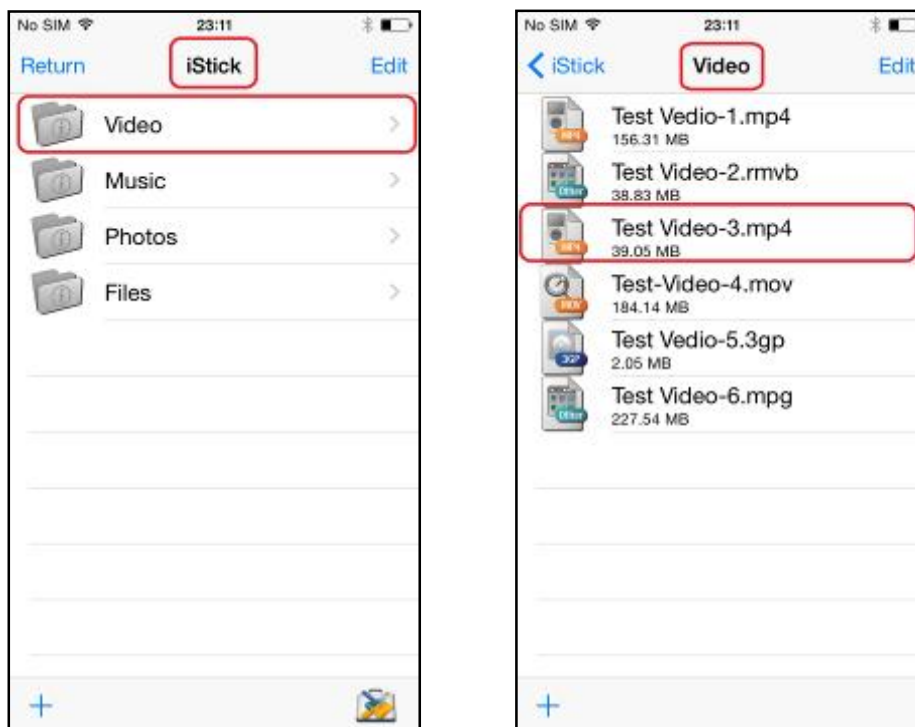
No SIM 23:11

Return iStick Edit

Video

Music

Photos

Files

+

No SIM 23:11

iStick Video Edit

Test Vedio-1.mp4
156.31 MB

Test Video-2.rmvb
38.83 MB

Test Video-3.mp4
39.05 MB

Test-Video-4.mov
184.14 MB

Test Vedio-5.3gp
2.05 MB

Test Video-6.mpg
227.54 MB

+